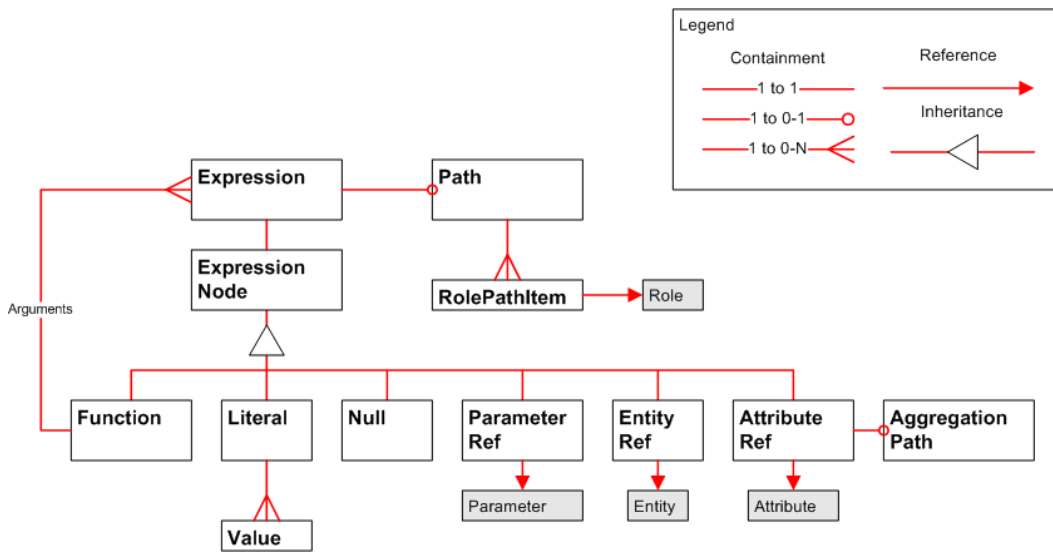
Legend

Containment

Reference

1 to 1

1 to 0-1

Inheritance

1 to 0-N

Expression

Path

Expression Node

RolePathItem

Role

Arguments

Function

Literal

Null

Parameter Ref

Entity Ref

Attribute Ref

Aggregation Path

Parameter

Entity

Attribute

Value